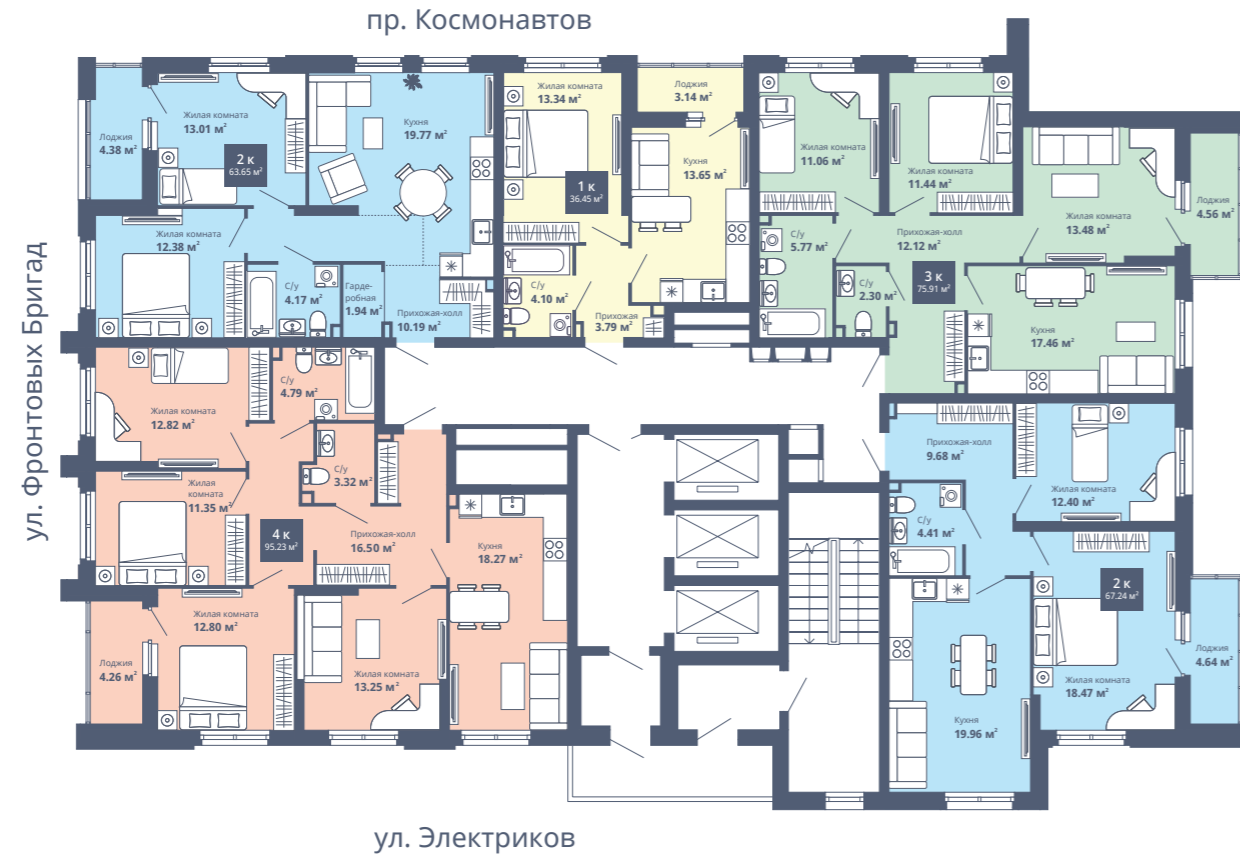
пр. Космонавтов

ул. Фронтовых Бригад

ул. Электриков

Лоджия
4.38 м²

Жилая комната
13.01 м²

2 к
63.65 м²

Кухня
19.77 м²

Жилая комната
12.38 м²

С/у
4.17 м²

Гардеробная
1.94 м²

Прихожая-холл
10.19 м²

Жилая комната
13.34 м²

Лоджия
3.14 м²

Кухня
13.65 м²

1 к
36.45 м²

С/у
4.10 м²

Прихожая
3.79 м²

Жилая комната
11.06 м²

Жилая комната
11.44 м²

Жилая комната
13.48 м²

Лоджия
4.56 м²

С/у
5.77 м²

Прихожая-холл
12.12 м²

С/у
2.30 м²

3 к
75.91 м²

Кухня
17.46 м²

С/у
4.79 м²

Жилая комната
12.82 м²

С/у
3.32 м²

Жилая комната
11.35 м²

4 к
95.23 м²

Прихожая-холл
16.50 м²

Кухня
18.27 м²

Жилая комната
12.80 м²

Лоджия
4.26 м²

Жилая комната
13.25 м²

Прихожая-холл
9.68 м²

Жилая комната
12.40 м²

С/у
4.41 м²

2 к
67.24 м²

Лоджия
4.64 м²

Жилая комната
18.47 м²

Кухня
19.96 м²